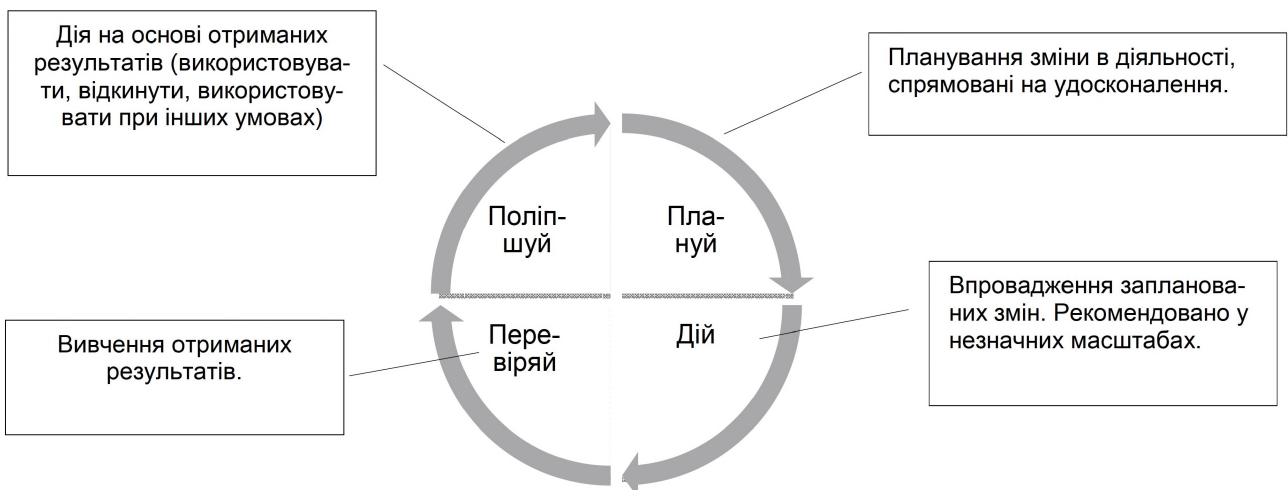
Дія на основі отриманих результатів (використовувати, відкинути, використовувати при інших умовах)

Планування зміни в діяльності, спрямовані на удосконалення.

Поліпшуй

Плануй

Перевіряй

Дій

Впровадження запланованих змін. Рекомендовано у незначних масштабах.

Вивчення отриманих результатів.